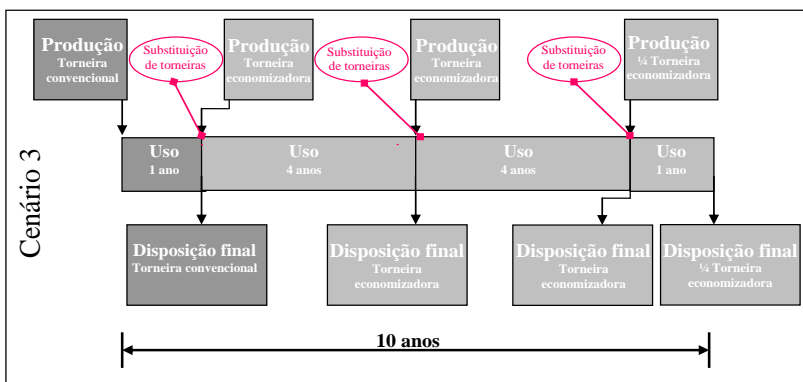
Cenário 3

Produção
Torneira convencional

Substituição de torneiras

Produção
Torneira economizadora

Substituição de torneiras

Produção
Torneira economizadora

Substituição de torneiras

Produção
¼ Torneira economizadora

Uso
1 ano

Uso
4 anos

Uso
4 anos

Uso
1 ano

Disposição final
Torneira convencional

Disposição final
Torneira economizadora

Disposição final
Torneira economizadora

Disposição final
¼ Torneira economizadora

10 anos